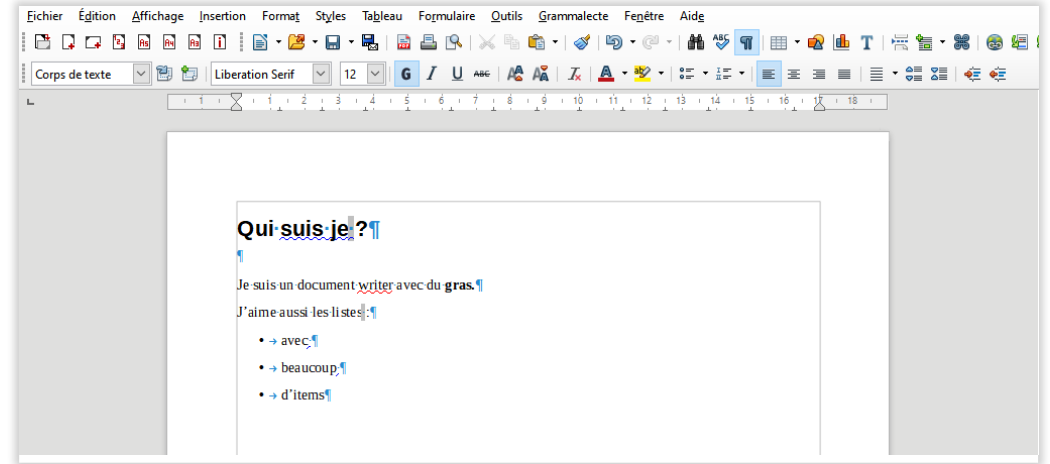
Fichier Édition Affichage Insertion Format Styles Tableau Formulaire Outils Grammalecte Fenêtre Aide

Corps de texte Liberation Serif 12 G I U

1 2 3 4 5 6 7 8 9 10 11 12 13 14 15 16 17 18

Qui suis je ?¶

¶

Je suis un document writer avec du **gras.**¶

J'aime aussi les listes :¶

- → avec,¶
- → beaucoup,¶
- → d'items¶